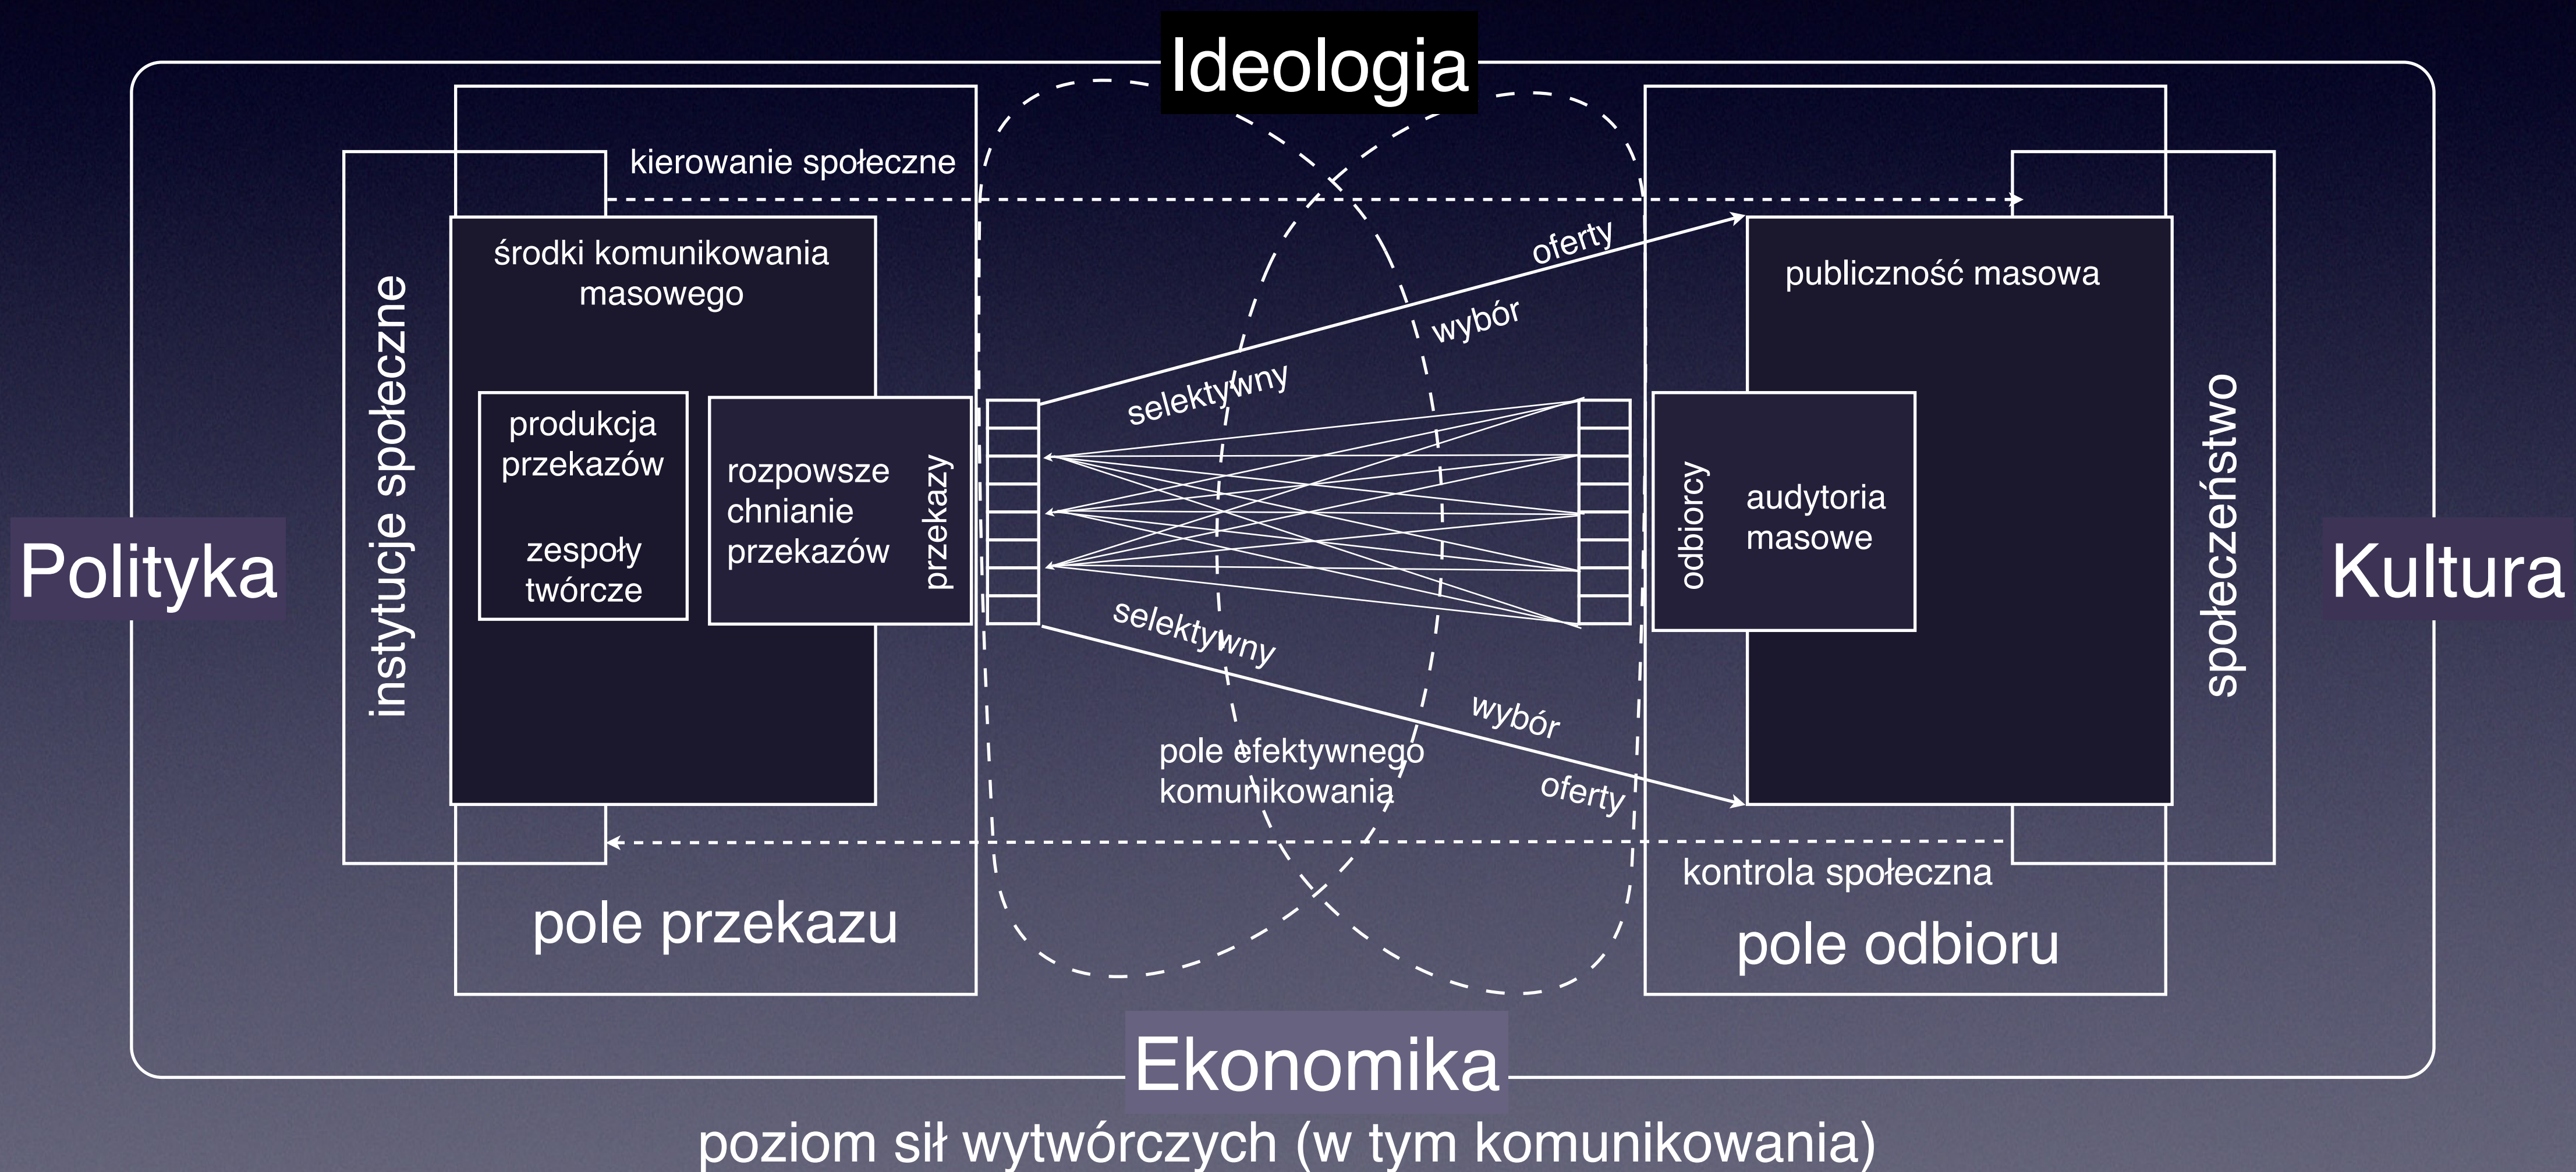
Ideologia

kierowanie społeczne

środki komunikowania masowego

oferty

publiczność masowa

wybór

selektywny

instytucje społeczne

produkcja przekazów

zespoły twórcze

rozpowszechnianie przekazów

przekazy

odbiorcy

audytoria masowe

społeczeństwo

Polityka

Kultura

selektywny

wybór

pole efektywnego komunikowania

oferty

kontrola społeczna

pole przekazu

pole odbioru

Ekonomika

poziom sił wytwórczych (w tym komunikowania)